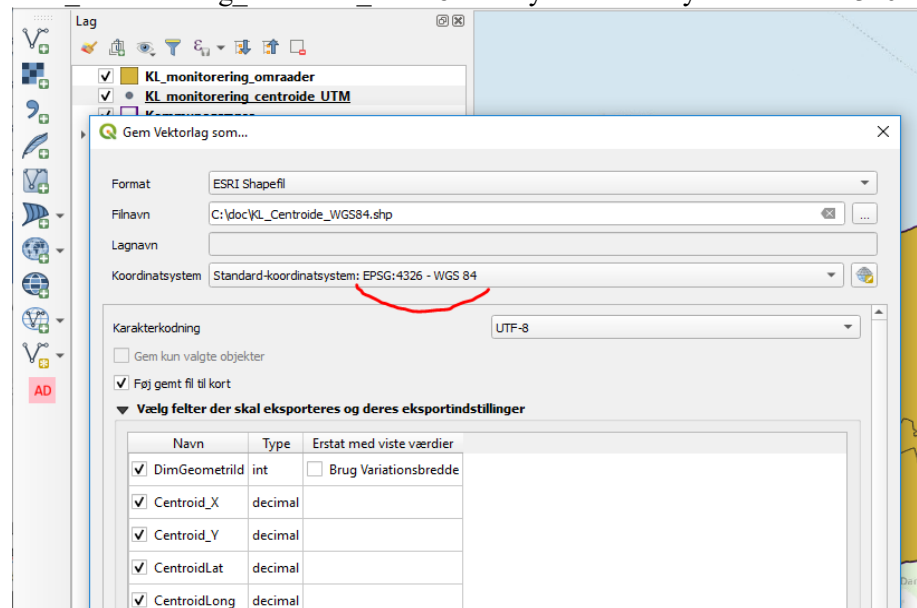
Lag

KL_monitorering_omraader
KL_monitorering_centroide_UTM

Gem Vektorlag som...

Format ESRI Shapefil
Filnavn C:\doc\KL_Centroide_WGS84.shp
Lagnavn
Koordinatsystem Standard-koordinatsystem: EPSG:4326 - WGS 84

Karakterkodning UTF-8
Gem kun valgte objekter
Føj gemt fil til kort
Vælg felter der skal eksporteres og deres eksportindstillinger

| Navn | Type | Erstat med viste værdier |
|---|---|---|
| DimGeometriId | int | Brug Variationsbredde |
| Centroid_X | decimal | |
| Centroid_Y | decimal | |
| CentroidLat | decimal | |
| CentroidLong | decimal | |

AD